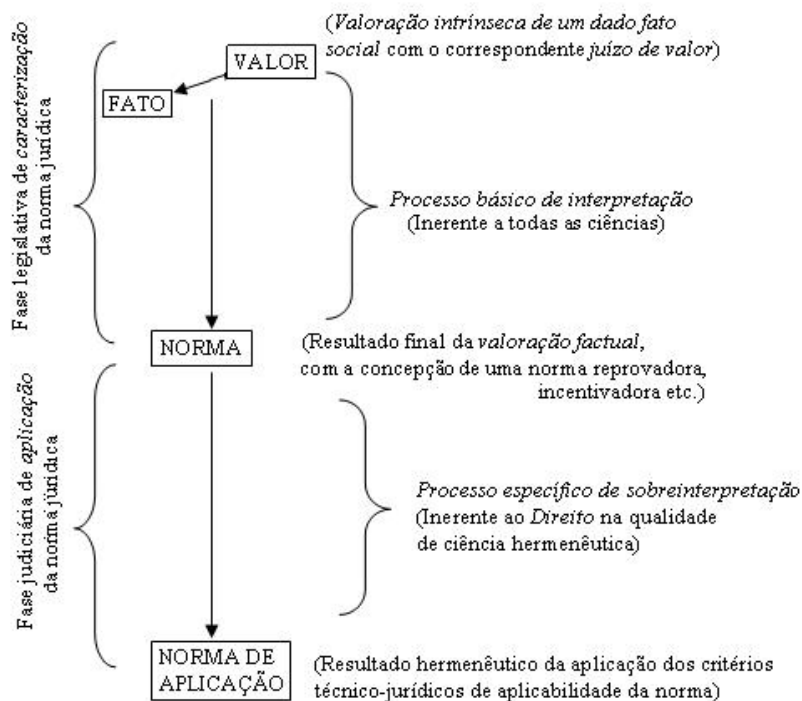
Fase legislativa de caracterização da norma jurídica

VALOR

(Valoração intrínseca de um dado fato social com o correspondente juízo de valor)

FATO

Processo básico de interpretação (Inerente a todas as ciências)

NORMA

(Resultado final da valoração factual, com a concepção de uma norma reprovadora, incentivadora etc.)

Fase judiciária de aplicação da norma jurídica

Processo específico de sobreinterpretação (Inerente ao Direito na qualidade de ciência hermenêutica)

NORMA DE APLICAÇÃO

(Resultado hermenêutico da aplicação dos critérios técnico-jurídicos de aplicabilidade da norma)